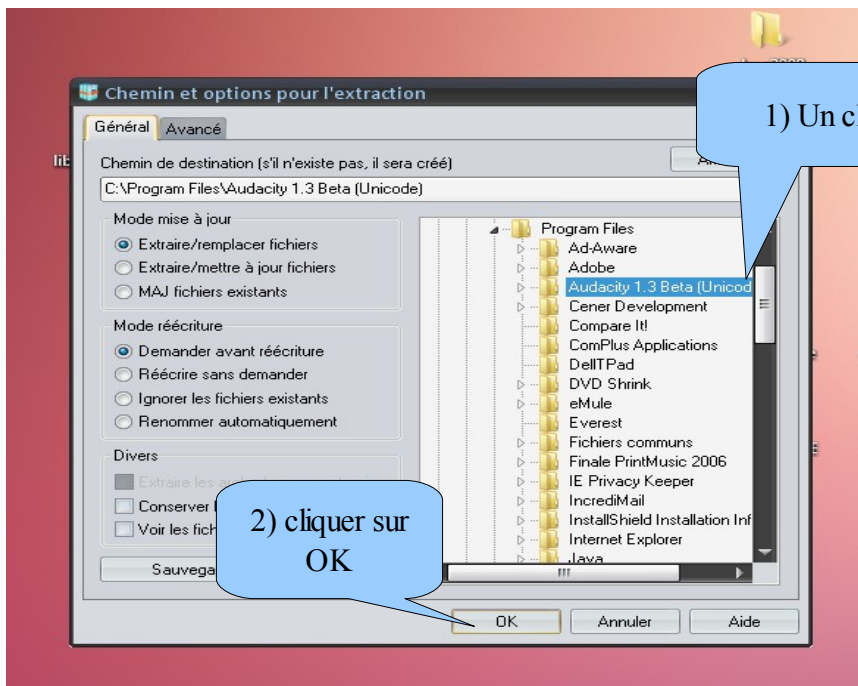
Chemin et options pour l'extraction

Général Avancé

Chemin de destination (s'il n'existe pas, il sera créé)

C:\Program Files\Audacity 1.3 Beta (Unicode)

Mode mise à jour
Extraire/remplacer fichiers
Extraire/mettre à jour fichiers
MAJ fichiers existants

Mode réécriture
Demander avant réécriture
Réécrire sans demander
Ignorer les fichiers existants
Renommer automatiquement

Divers
Extraire les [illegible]
Conserver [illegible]
Voir les fich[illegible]

Sauvega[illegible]

Program Files
Ad-Aware
Adobe
Audacity 1.3 Beta (Unicode
Cener Development
Compare It!
ComPlus Applications
DellTPad
DVD Shrink
eMule
Everest
Fichiers communs
Finale PrintMusic 2006
IE Privacy Keeper
IncrediMail
InstallShield Installation Inf
Internet Explorer
Java

1) Un c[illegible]

2) cliquer sur OK

OK Annuler Aide